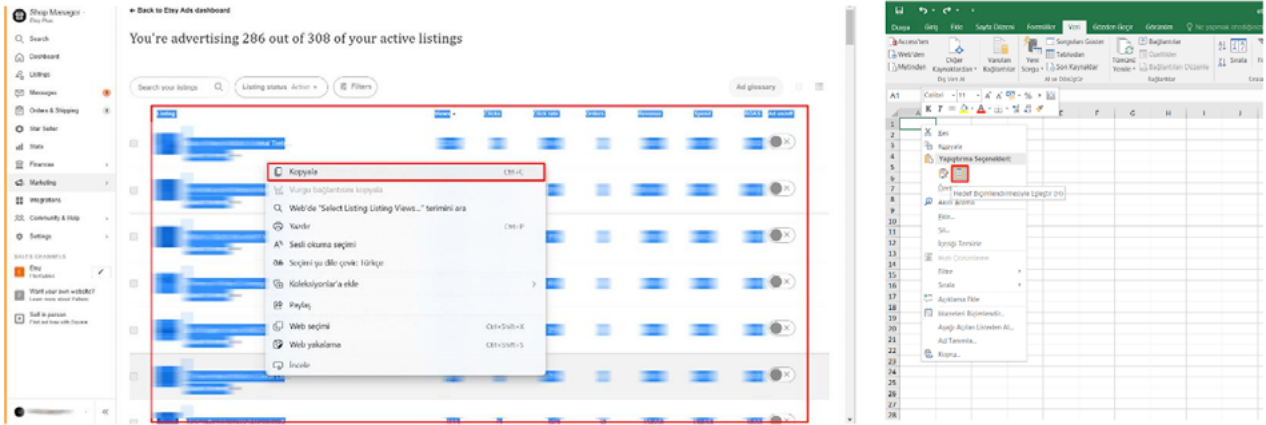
Shop Manager
Etsy Plus

Search
Dashboard
Listings
Messages
Orders & Shipping
Star Seller
Stats
Finances
Marketing
Integrations
Community & Help
Settings

SALES CHANNELS
Etsy
Want your own website?
Learn more about Pattern
Sell in person
Find out how with Square

← Back to Etsy Ads dashboard

You're advertising 286 out of 308 of your active listings

Search your listings
Listing status Active
Filters
Ad glossary

Listing | Views | Clicks | Click rate | Orders | Revenue | Spend | ROAS | Ad on/off

Kopyala Ctrl+C
Vurgu bağlantısını kopyala
Web'de "Select Listing Listing Views..." terimini ara
Yazdır Ctrl+P
Sesli okuma seçimi
Seçimi şu dile çevir: Türkçe
Koleksiyonlar'a ekle
Paylaş
Web seçimi Ctrl+Shift+X
Web yakalama Ctrl+Shift+S
İncele

Dosya | Giriş | Ekle | Sayfa Düzeni | Formüller | Veri | Gözden Geçir | Görünüm | Ne yapmak istediğinizi
Access'ten
Web'den
Metinden
Diğer Kaynaklardan
Varolan Bağlantılar
Dış Veri Al
Yeni Sorgu
Sorguları Göster
Tablodan
Son Kaynaklar
Al ve Dönüştür
Tümünü Yenile
Bağlantılar
Özellikler
Bağlantıları Düzenle
Bağlantılar
Sırala

A1
Calibri 11
K T

Kes
Kopyala
Yapıştırma Seçenekleri:
Hedef Biçimlendirmesiyle Eşleştir (M)
Özel
Akıllı Arama
Ekle...
Sil...
İçeriği Temizle
Hızlı Çözümleme
Filtre
Sırala
Açıklama Ekle
Hücreleri Biçimlendir...
Aşağı Açılan Listeden Al...
Ad Tanımla...
Köprü...